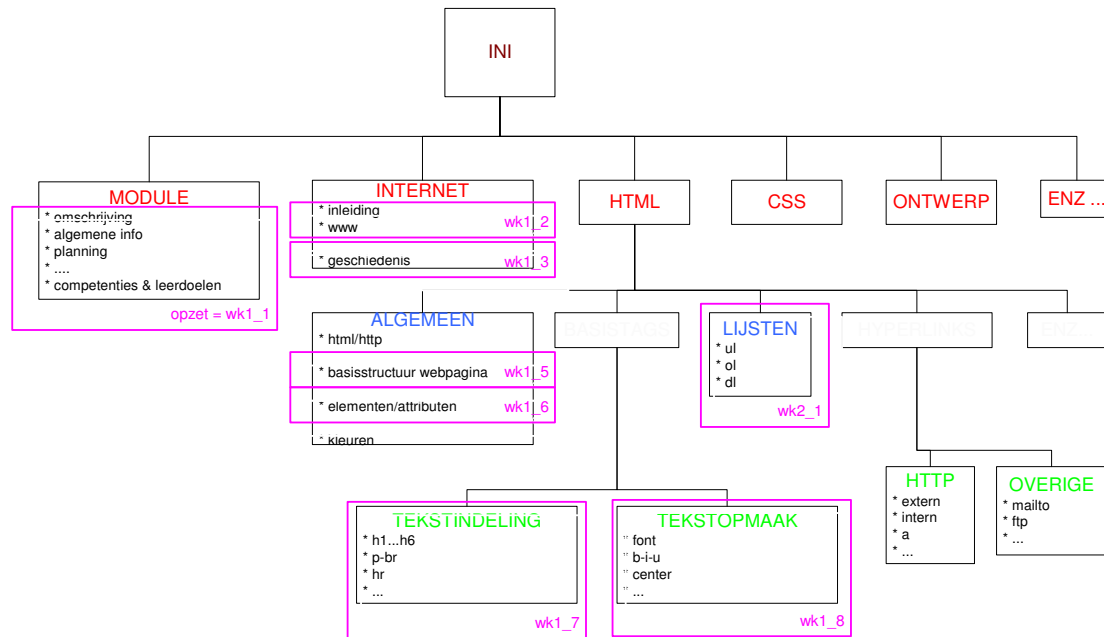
INI

MODULE
* omschrijving
* algemene info
* planning
* ....
* competenties & leerdoelen
opzet = wk1_1

INTERNET
* inleiding
* www
wk1_2
* geschiedenis
wk1_3

HTML

CSS

ONTWERP

ENZ ...

ALGEMEEN
* html/http
* basisstructuur webpagina
wk1_5
* elementen/attributen
wk1_6
* kleuren

BASISTAGS

LIJSTEN
* ul
* ol
* dl
wk2_1

HYPERLINKS

ENZ...

HTTP
* extern
* intern
* a
* ...

OVERIGE
* mailto
* ftp
* ...

TEKSTINDELING
* h1...h6
* p-br
* hr
* ...
wk1_7

TEKSTOPMAAK
* font
* b-i-u
* center
* ...
wk1_8